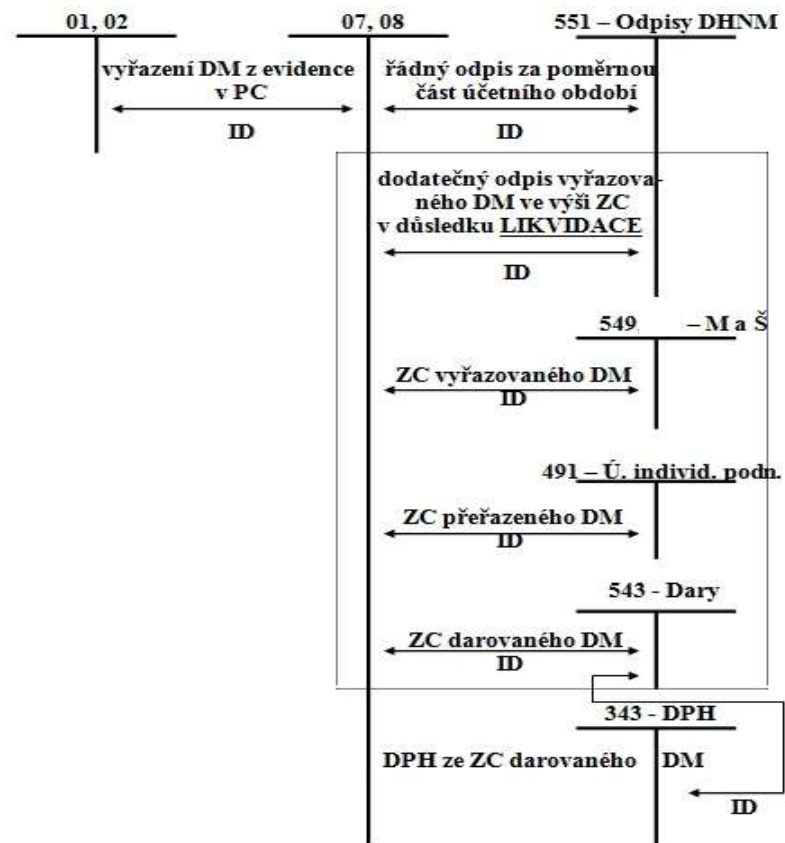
01, 02

07, 08

551 – Odpisy DHNM

vyřazení DM z evidence v PC

ID

řádný odpis za poměrnou část účetního období

ID

dodatečný odpis vyřazovaného DM ve výši ZC v důsledku LIKVIDACE

ID

549 – M a Š

ZC vyřazovaného DM

ID

491 – Ú. individ. podn.

ZC přeřazeného DM

ID

543 - Dary

ZC darovaného DM

ID

343 - DPH

DPH ze ZC darovaného DM

ID